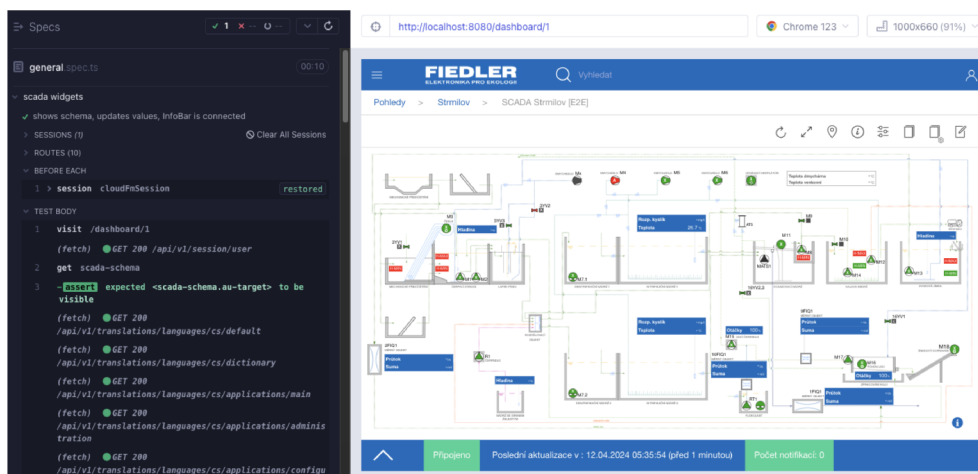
Specs
✓ 1 ✕ -- ○ --

general.spec.ts 00:10

scada widgets
✓ shows schema, updates values, InfoBar is connected
SESSIONS (1) Clear All Sessions
ROUTES (10)
BEFORE EACH
1 > session cloudFmSession restored
TEST BODY
1 visit /dashboard/1
(fetch) GET 200 /api/v1/session/user
2 get scada-schema
3 -assert expected <scada-schema.au-target> to be visible
(fetch) GET 200 /api/v1/translations/languages/cs/default
(fetch) GET 200 /api/v1/translations/languages/cs/dictionary
(fetch) GET 200 /api/v1/translations/languages/cs/applications/main
(fetch) GET 200 /api/v1/translations/languages/cs/applications/administration
(fetch) GET 200 /api/v1/translations/languages/cs/applications/configu

http://localhost:8080/dashboard/1
Chrome 123
1000x660 (91%)

FIEDLER
ELEKTRONIKA PRO EKOLOGII
Vyhledat

Pohledy > Strmilov > SCADA Strmilov [E2E]

Rozp. kyslík
Teplota 26.7
Hladina
Rozp. kyslík
Teplota
Průtok
Suma
Hladina
Otáčky 100
Průtok
Suma
Průtok
Suma
Otáčky 100
Průtok
Suma
Hladina
M11
M15
M17
M18
M8
M9
M3
RT1

Připojeno
Poslední aktualizace v : 12.04.2024 05:35:54 (před 1 minutou)
Počet notifikací: 0